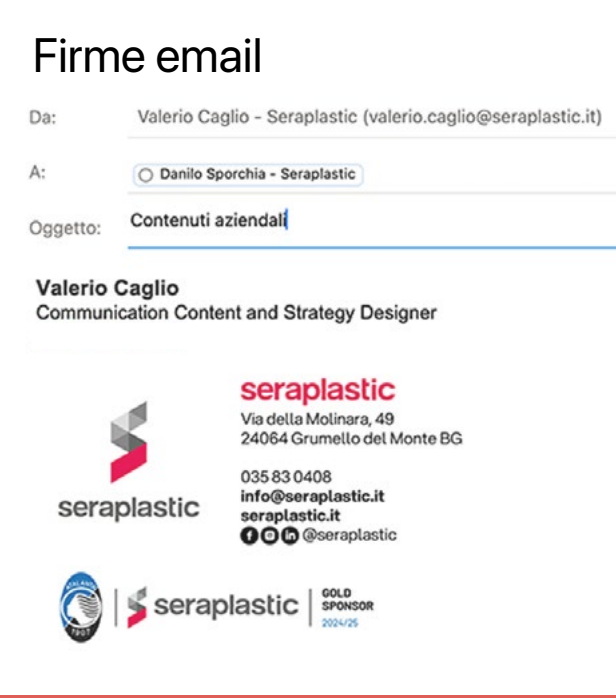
Firme email

Da: Valerio Caglio - Seraplastic (valerio.caglio@seraplastic.it)

A: Danilo Sporchia - Seraplastic

Oggetto: Contenuti aziendali

Valerio Caglio
Communication Content and Strategy Designer

seraplastic

seraplastic
Via della Molinara, 49
24064 Grumello del Monte BG

035 83 0408
info@seraplastic.it
seraplastic.it
@seraplastic

ATALANTA 1907

seraplastic

GOLD SPONSOR 2024/25